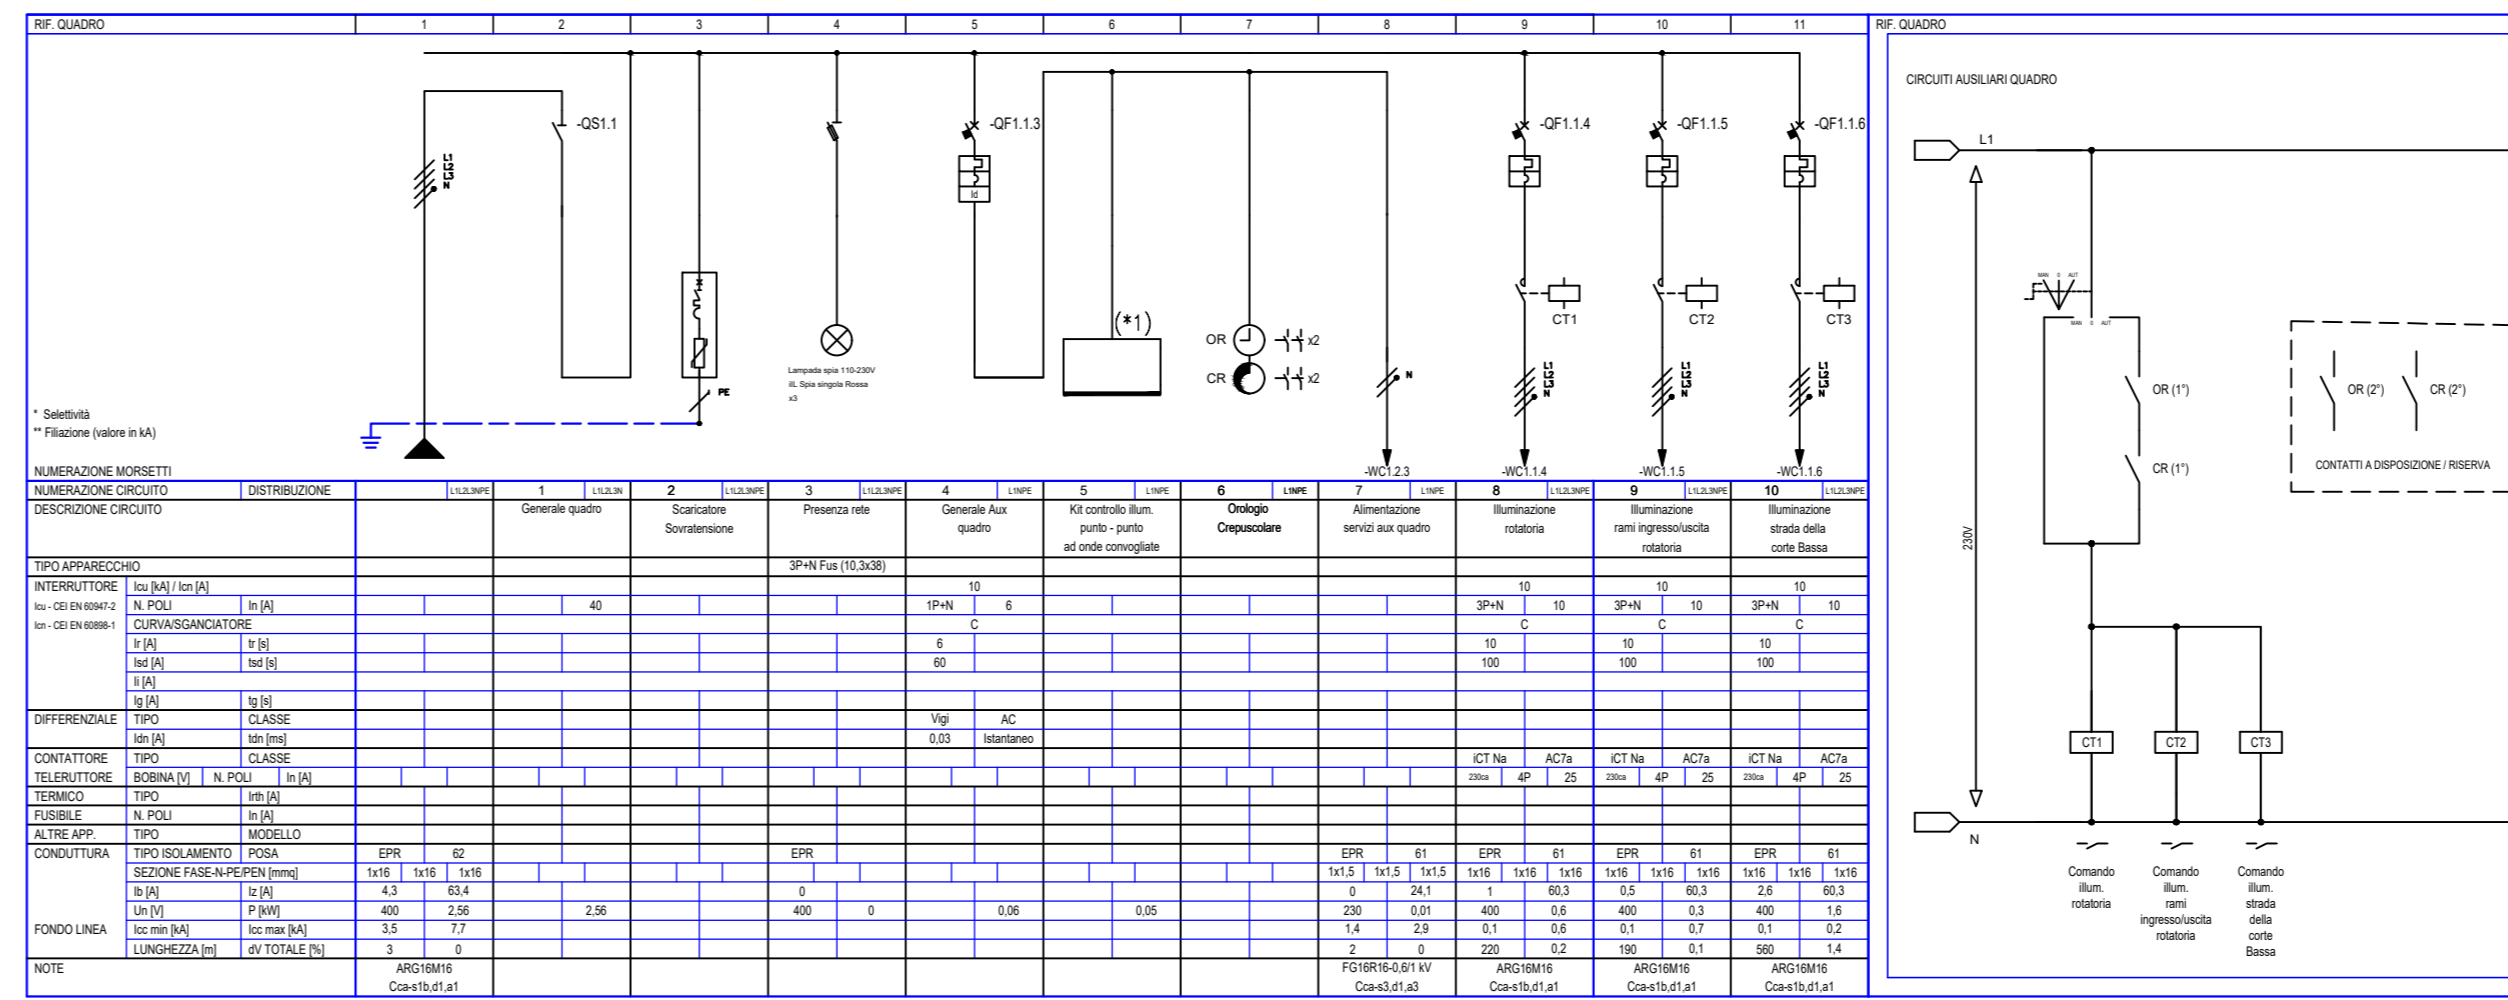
RIF. QUADRO | 1 | 2 | 3 | 4 | 5 | 6 | 7 | 8 | 9 | 10 | 11

-QS1.1
L1 L2 L3 N
PE
Lampada spia 110-230V iiL Spia singola Rossa x3
-QF1.1.3
Id
(*1)
OR
CR
x2
x2
N
-QF1.1.4
-QF1.1.5
-QF1.1.6
CT1
CT2
CT3
L1 L2 L3 N
L1 L2 L3 N
L1 L2 L3 N

* Selettività
** Filiazione (valore in kA)

NUMERAZIONE MORSETTI
-WC1.2.3
-WC1.1.4
-WC1.1.5
-WC1.1.6

| NUMERAZIONE CIRCUITO | DISTRIBUZIONE | L1L2L3NPE | 1 L1L2L3N | 2 L1L2L3NPE | 3 L1L2L3NPE | 4 L1NPE | 5 L1NPE | 6 L1NPE | 7 L1NPE | 8 L1L2L3NPE | 9 L1L2L3NPE | 10 L1L2L3NPE |
|---|---|---|---|---|---|---|---|---|---|---|---|---|
| DESCRIZIONE CIRCUITO | | | Generale quadro | Scaricatore Sovratensione | Presenza rete | Generale Aux quadro | Kit controllo illum. punto - punto ad onde convogliate | Orologio Crepuscolare | Alimentazione servizi aux quadro | Illuminazione rotatoria | Illuminazione rami ingresso/uscita rotatoria | Illuminazione strada della corte Bassa |
| TIPO APPARECCHIO | | | | | 3P+N Fus (10,3x38) | | | | | | | |
| INTERRUTTORE | Icu [kA] / Icn [A] | | | | | 10 | | | | 10 | 10 | 10 |
| Icu - CEI EN 60947-2 N. POLI | In [A] | | 40 | | | 1P+N 6 | | | | 3P+N 10 | 3P+N 10 | 3P+N 10 |
| Icn - CEI EN 60898-1 CURVA/SGANCIATORE | | | | | | C | | | | C | C | C |
| Ir [A] | tr [s] | | | | | 6 | | | | 10 | 10 | 10 |
| Isd [A] | tsd [s] | | | | | 60 | | | | 100 | 100 | 100 |
| Ii [A] | | | | | | | | | | | | |
| Ig [A] | tg [s] | | | | | | | | | | | |
| DIFFERENZIALE TIPO | CLASSE | | | | | Vigi AC | | | | | | |
| Idn [A] | tdn [ms] | | | | | 0,03 Istantaneo | | | | | | |
| CONTATTORE TIPO | CLASSE | | | | | | | | | iCT Na AC7a | iCT Na AC7a | iCT Na AC7a |
| TELERUTTORE BOBINA [V] N. POLI | In [A] | | | | | | | | | 230ca 4P 25 | 230ca 4P 25 | 230ca 4P 25 |
| TERMICO TIPO | Irth [A] | | | | | | | | | | | |
| FUSIBILE N. POLI | In [A] | | | | | | | | | | | |
| ALTRE APP. TIPO | MODELLO | | | | | | | | | | | |
| CONDUTTURA TIPO ISOLAMENTO | POSA | EPR 62 | | | EPR | | | | EPR 61 | EPR 61 | EPR 61 | EPR 61 |
| SEZIONE FASE-N-PE/PEN [mmq] | | 1x16 1x16 1x16 | | | | | | | 1x1,5 1x1,5 1x1,5 | 1x16 1x16 1x16 | 1x16 1x16 1x16 | 1x16 1x16 1x16 |
| Ib [A] | Iz [A] | 4,3 63,4 | | | 0 | | | | 0 24,1 | 1 60,3 | 0,5 60,3 | 2,6 60,3 |
| Un [V] | P [kW] | 400 2,56 | 2,56 | | 400 0 | 0,06 | 0,05 | | 230 0,01 | 400 0,6 | 400 0,3 | 400 1,6 |
| FONDO LINEA Icc min [kA] | Icc max [kA] | 3,5 7,7 | | | | | | | 1,4 2,9 | 0,1 0,6 | 0,1 0,7 | 0,1 0,2 |
| LUNGHEZZA [m] | dV TOTALE [%] | 3 0 | | | | | | | 2 0 | 220 0,2 | 190 0,1 | 560 1,4 |
| NOTE | | ARG16M16 Cca-s1b,d1,a1 | | | | | | | FG16R16-0,6/1 kV Cca-s3,d1,a3 | ARG16M16 Cca-s1b,d1,a1 | ARG16M16 Cca-s1b,d1,a1 | ARG16M16 Cca-s1b,d1,a1 |

RIF. QUADRO

CIRCUITI AUSILIARI QUADRO

L1
230V
N
MAN 0 AUT
MAN 0 AUT
OR (1°)
CR (1°)
OR (2°)
CR (2°)
CONTATTI A DISPOSIZIONE / RISERVA
CT1
CT2
CT3
Comando illum. rotatoria
Comando illum. rami ingresso/uscita rotatoria
Comando illum. strada della corte Bassa